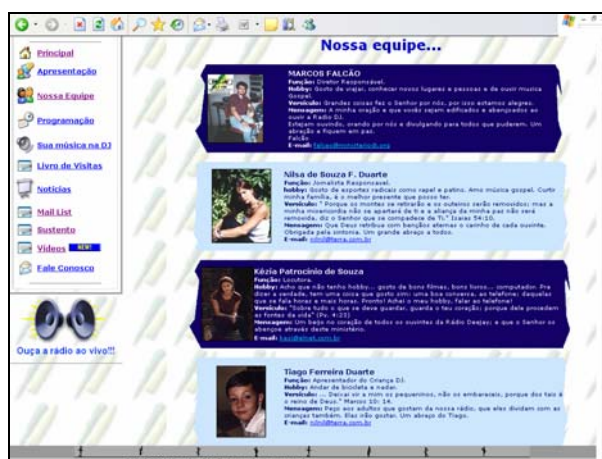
Principal

Apresentação

Nossa Equipe

Programação

Sua música na DJ

Livro de Visitas

Notícias

Mail List

Sustento

Videos NEW!

Fale Conosco

Ouça a rádio ao vivo!!!

Nossa equipe...

MARCOS FALCÃO
Função: Diretor Responsável.
Hobby: Gosto de viajar, conhecer novos lugares e pessoas e de ouvir música Gospel.
Versículo: Grandes coisas fez o Senhor por nós, por isso estamos alegres.
Mensagem: A minha oração é que você sejam edificados e abençoados ao ouvir a Rádio DJ.
Estejam ouvindo, orando por nós e divulgando para todos que puderem. Um abraço e fiquem em paz.
Falcão
E-mail: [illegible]

Nilsa de Souza F. Duarte
Função: Jornalista Responsavel.
hobby: Gosto de esportes radicais como rapel e patins. Amo música gospel. Curtir minha família, é o melhor presente que posso ter.
Versículo: " Porque os montes se retirarão e os outeiros serão removidos; mas a minha misericórdia não se apartará de ti e a aliança da minha paz não será removida, diz o Senhor que se compadece de Ti." Isaias 54:10.
Mensagem: Que Deus retribua com bençãos eternas o carinho de cada ouvinte. Obrigada pela sintonia. Um grande abraço a todos.
E-mail: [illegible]

Kézia Patrocínio de Souza
Função: Locutora.
Hobby: Acho que não tenho hobby... gosto de bons filmes, bons livros... computador. Pra dizer a verdade, tem uma coisa que gosto sim: uma boa conversa, ao telefone; daquelas que se fala horas e mais horas. Pronto! Achei o meu hobby, falar ao telefone!
Versículo: "Sobre tudo o que se deve guardar, guarda o teu coração; porque dele procedem as fontes da vida" (Pv. 4:23)
Mensagem: Um beijo no coração de todos os ouvintes da Rádio Deejay; e que o Senhor os abençoe através deste ministério.
E-mail: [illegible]

Tiago Ferreira Duarte
Função: Apresentador do Criança DJ.
Hobby: Andar de bicicleta e nadar.
Versículo: ... Deixai vir a mim os pequeninos, não os embaraçeis; porque dos tais é o reino de Deus." Marcos 10: 14.
Mensagem: Peço aos adultos que gostam da nossa rádio, que eles dividam com as crianças também. Elas vão gostar. Um abraço do Tiago.
E-mail: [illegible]